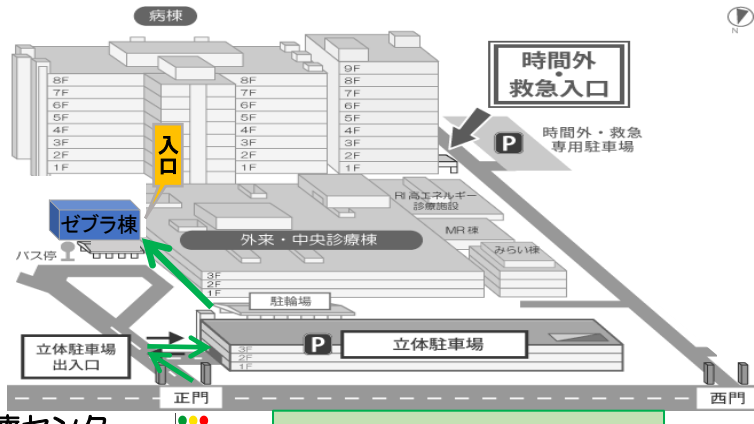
病棟

N

時間外
・
救急入口

P 時間外・救急
専用駐車場

9F
8F
7F
6F
5F
4F
3F
2F
1F

8F
7F
6F
5F
4F
3F
2F
1F

8F
7F
6F
5F
4F
3F
2F
1F

入口

ゼブラ棟

RI 高エネルギー
診療施設

MR 棟

みらい棟

外来・中央診療棟

バス停

3F
2F
1F

駐輪場

立体駐車場
出入口

P 立体駐車場

3F
2F
1F

正門

西門

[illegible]センタ